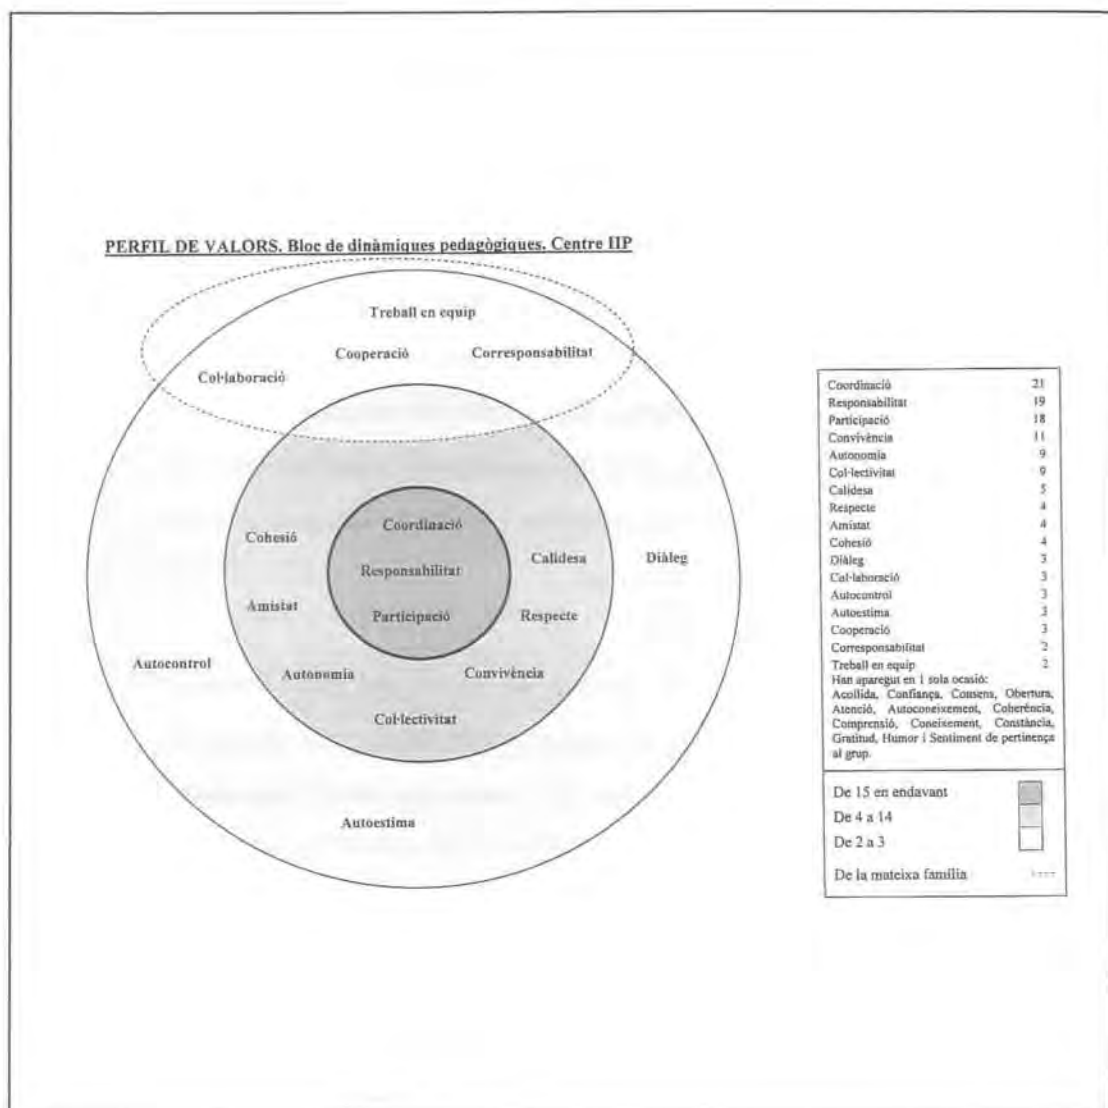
PERFIL DE VALORS. Bloc de dinàmiques pedagògiques. Centre IIP

Treball en equip

Cooperació

Corresponsabilitat

Col·laboració

Cohesió

Coordinació

Calidesa

Diàleg

Responsabilitat

Amistat

Participació

Respecte

Autocontrol

Autonomia

Convivència

Col·lectivitat

Autoestima

| | |
|---|---|
| Coordinació | 21 |
| Responsabilitat | 19 |
| Participació | 18 |
| Convivència | 11 |
| Autonomia | 9 |
| Col·lectivitat | 9 |
| Calidesa | 5 |
| Respecte | 4 |
| Amistat | 4 |
| Cohesió | 4 |
| Diàleg | 3 |
| Col·laboració | 3 |
| Autocontrol | 3 |
| Autoestima | 3 |
| Cooperació | 3 |
| Corresponsabilitat | 2 |
| Treball en equip | 2 |

Han aparegut en 1 sola ocasió: Acollida, Confiança, Consens, Obertura, Atenció, Autoconeixement, Coherència, Comprensió, Coneixement, Constància, Gratitud, Humor i Sentiment de pertinença al grup.

De 15 en endavant

De 4 a 14

De 2 a 3

De la mateixa família